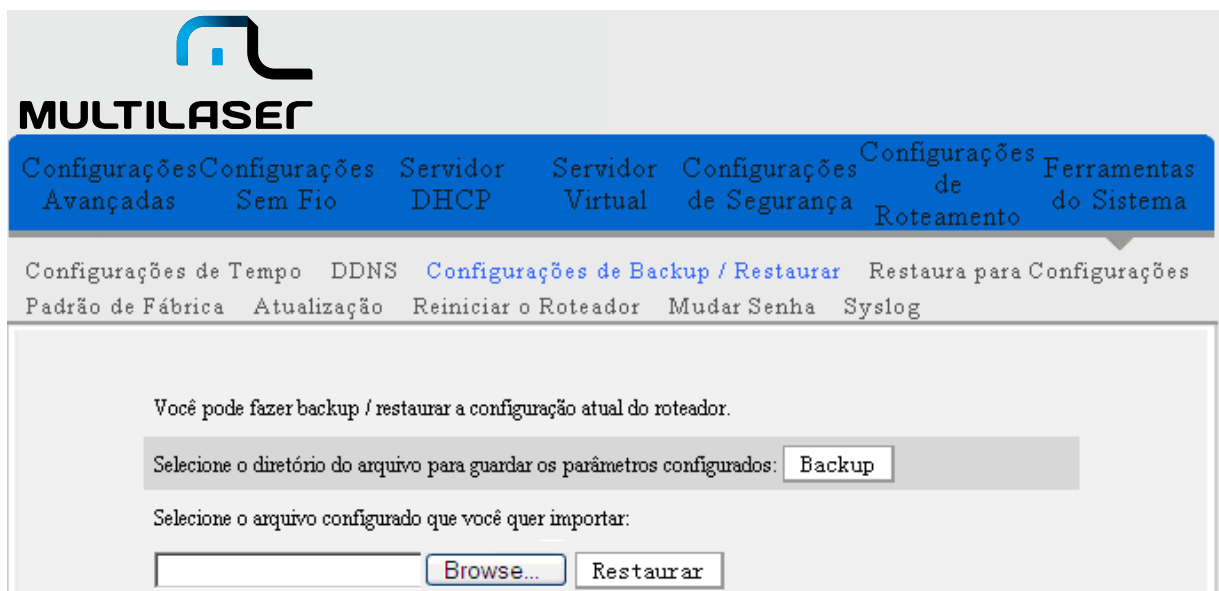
MULTILASER

Configurações Avançadas
Configurações Sem Fio
Servidor DHCP
Servidor Virtual
Configurações de Segurança
Configurações de Roteamento
Ferramentas do Sistema

Configurações de Tempo DDNS Configurações de Backup / Restaurar Restaura para Configurações Padrão de Fábrica Atualização Reiniciar o Roteador Mudar Senha Syslog

Você pode fazer backup / restaurar a configuração atual do roteador.

Selecione o diretório do arquivo para guardar os parâmetros configurados: Backup

Selecione o arquivo configurado que você quer importar:

Browse... Restaurar